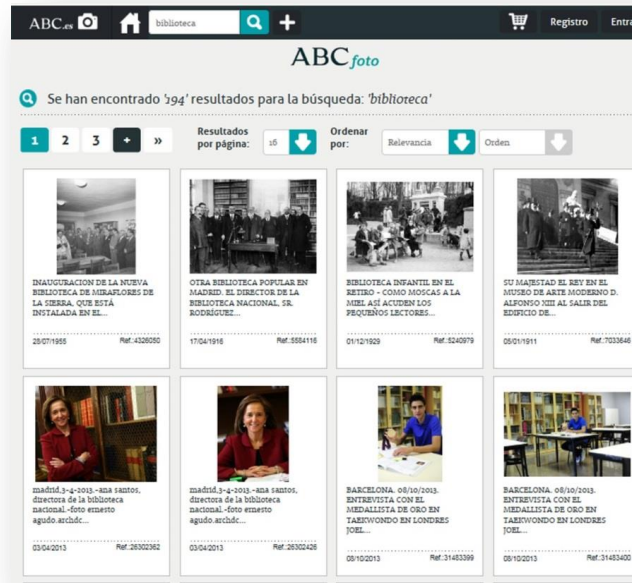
ABC.es biblioteca Registro Entra

ABC*foto*

Se han encontrado '594' resultados para la búsqueda: 'biblioteca'

1 2 3 + »

Resultados por página: 16

Ordenar por: Relevancia Orden

INAUGURACION DE LA NUEVA BIBLIOTECA DE MIRAFLORES DE LA SIERRA, QUE ESTÁ INSTALADA EN EL...
28/07/1955 Ref.:4326050

OTRA BIBLIOTECA POPULAR EN MADRID. EL DIRECTOR DE LA BIBLIOTECA NACIONAL, SR. RODRÍGUEZ...
17/04/1916 Ref.:5584116

BIBLIOTECA INFANTIL EN EL RETIRO - COMO MOSCAS A LA MIEL ASÍ ACUDEN LOS PEQUEÑOS LECTORES...
01/12/1929 Ref.:5240979

SU MAJESTAD EL REY EN EL MUSEO DE ARTE MODERNO D. ALFONSO XIII AL SALIR DEL EDIFICIO DE...
05/01/1911 Ref.:7033646

madrid,3-4-2013.-ana santos, directora de la biblioteca nacional.-foto ernesto agudo.archdc...
03/04/2013 Ref.:26302362

madrid,3-4-2013.-ana santos, directora de la biblioteca nacional.-foto ernesto agudo.archdc...
03/04/2013 Ref.:26302426

BARCELONA. 08/10/2013. ENTREVISTA CON EL MEDALLISTA DE ORO EN TAEKWONDO EN LONDRES JOEL...
08/10/2013 Ref.:31483399

BARCELONA. 08/10/2013. ENTREVISTA CON EL MEDALLISTA DE ORO EN TAEKWONDO EN LONDRES JOEL...
08/10/2013 Ref.:31483400